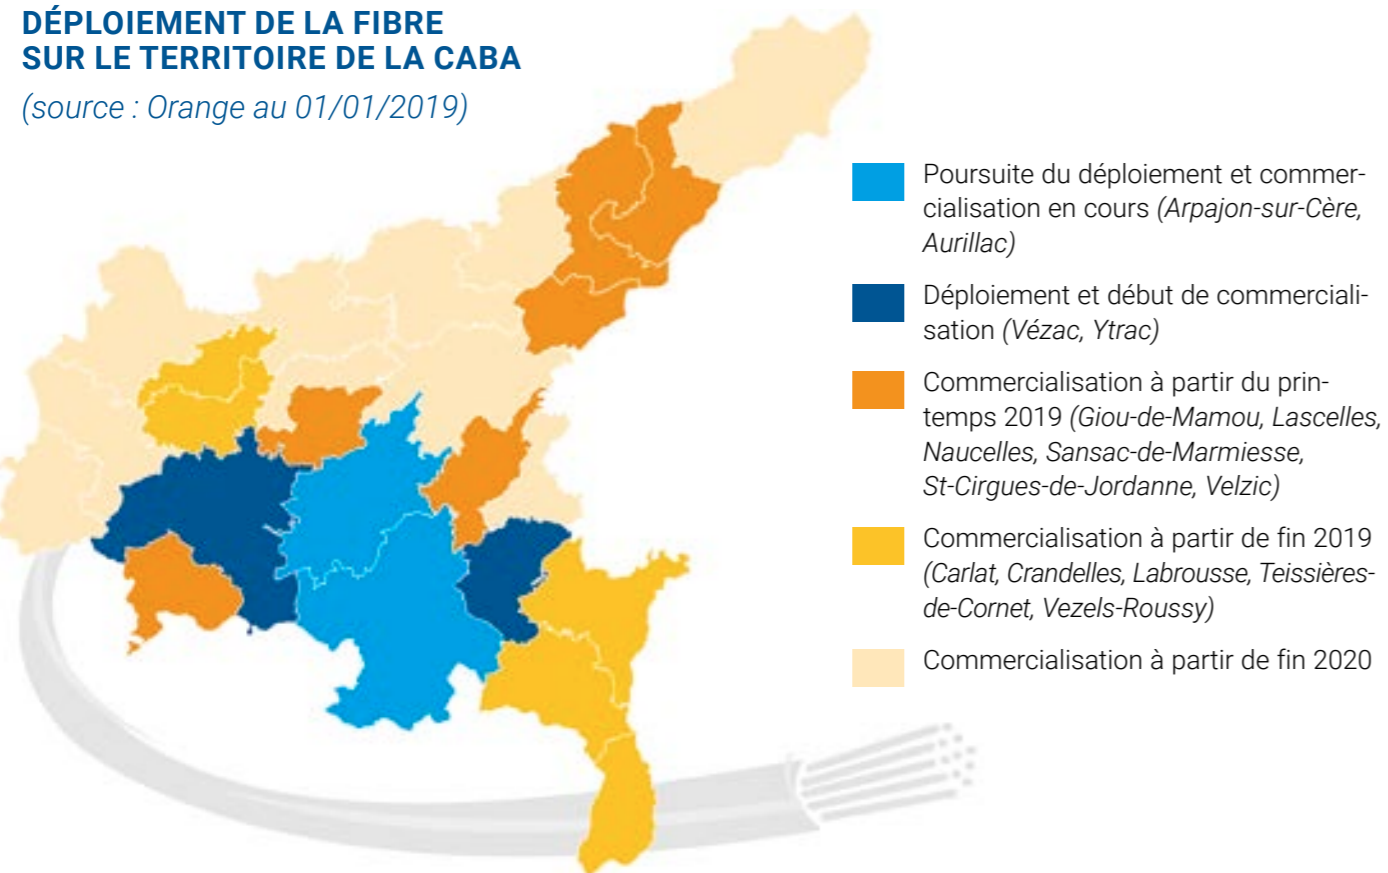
DÉPLOIEMENT DE LA FIBRE SUR LE TERRITOIRE DE LA CABA
(source : Orange au 01/01/2019)

Poursuite du déploiement et commercialisation en cours (Arpajon-sur-Cère, Aurillac)

Déploiement et début de commercialisation (Vézac, Ytrac)

Commercialisation à partir du printemps 2019 (Giou-de-Mamou, Lascelles, Naucelles, Sansac-de-Marmiesse, St-Cirgues-de-Jordanne, Velzic)

Commercialisation à partir de fin 2019 (Carlat, Crandelles, Labrousse, Teissières-de-Cornet, Vezels-Roussy)

Commercialisation à partir de fin 2020